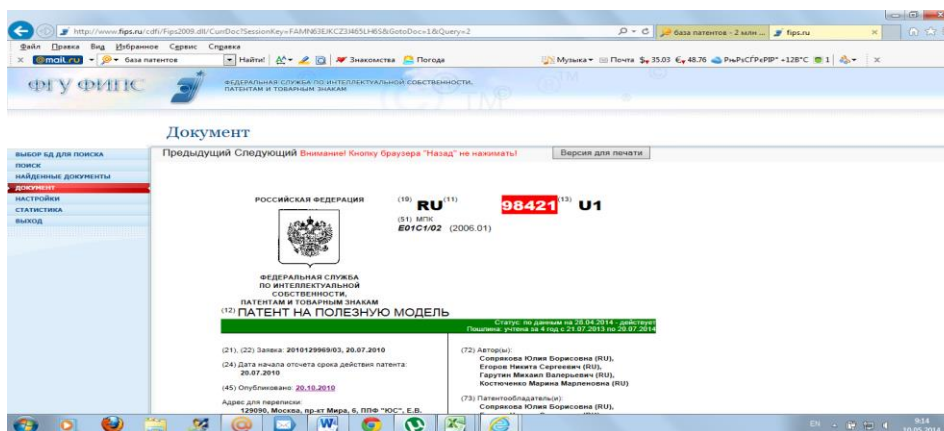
http://www.fips.ru/cdfi/Fips2009.dll/CurrDoc?SessionKey=FAMN69EJKCZ3J465LH6S&GotoDoc=1&Query=2

база патентов - 2 млн ... | fips.ru

Файл Правка Вид Избранное Сервис Справка

mail.ru | база патентов | Найти! | Знакомства | Погода | Музыка | Почта | $ 35.03 € 48.76 | +12&deg;C | 1

ФГУ ФИПС

ФЕДЕРАЛЬНАЯ СЛУЖБА ПО ИНТЕЛЛЕКТУАЛЬНОЙ СОБСТВЕННОСТИ, ПАТЕНТАМ И ТОВАРНЫМ ЗНАКАМ

Документ

ВЫБОР БД ДЛЯ ПОИСКА
ПОИСК
НАЙДЕННЫЕ ДОКУМЕНТЫ
ДОКУМЕНТ
НАСТРОЙКИ
СТАТИСТИКА
ВЫХОД

Предыдущий Следующий Внимание! Кнопку браузера "Назад" не нажимать! Версия для печати

РОССИЙСКАЯ ФЕДЕРАЦИЯ

(19) RU (11) 98421 (13) U1

(51) МПК
E01C1/02 (2006.01)

ФЕДЕРАЛЬНАЯ СЛУЖБА ПО ИНТЕЛЛЕКТУАЛЬНОЙ СОБСТВЕННОСТИ, ПАТЕНТАМ И ТОВАРНЫМ ЗНАКАМ

(12) ПАТЕНТ НА ПОЛЕЗНУЮ МОДЕЛЬ

Статус: по данным на 28.04.2014 - действует
Пошлина: учтена за 4 год с 21.07.2013 по 20.07.2014

(21), (22) Заявка: 2010129969/03, 20.07.2010

(24) Дата начала отсчета срока действия патента: 20.07.2010

(45) Опубликовано: 20.10.2010

Адрес для переписки:
129090, Москва, пр-кт Мира, 6, ППФ "ЮС", Е.В.

(72) Автор(ы):
Сорякова Юлия Борисовна (RU),
Егоров Никита Сергеевич (RU),
Гарутин Михаил Валерьевич (RU),
Костюченко Марина Марленовна (RU)

(73) Патентообладатель(и):
Сорякова Юлия Борисовна (RU),

EN 9:14